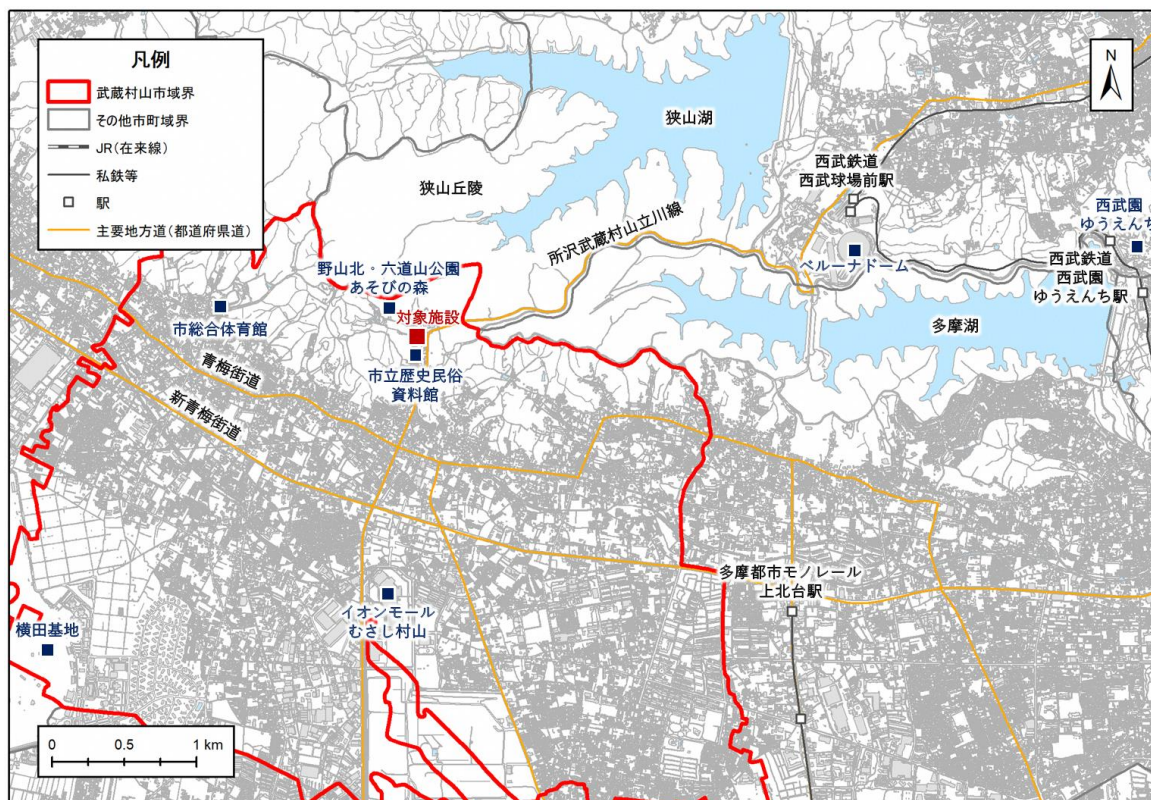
凡例
武蔵村山市域界
その他市町域界
JR(在来線)
私鉄等
駅
主要地方道(都道府県道)

N

狭山湖
狭山丘陵
西武鉄道
西武球場前駅
西武園
ゆうえんち
所沢武蔵村山立川線
ベルーナドーム
西武鉄道
西武園
ゆうえんち駅
野山北・六道山公園
あそびの森
対象施設
市総合体育館
多摩湖
青梅街道
市立歴史民俗
資料館
新青梅街道
多摩都市モノレール
上北台駅
イオンモール
むさし村山
横田基地

0
0.5
1 km